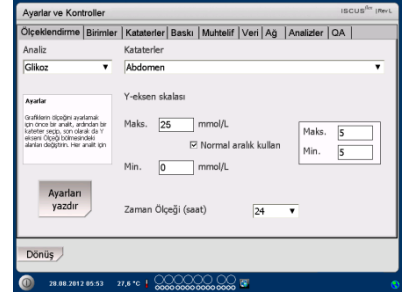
Ayarlar ve Kontroller

ISCUS$^{flex}$

Ölçeklendirme | Birimler | Kataterler | Baskı | Muhtelif | Veri | Ağ | Analizler | QA

Analiz

Glikoz

Kataterler

Abdomen

Ayarlar

Grafiklerin ölçeğini ayarlamak için önce bir analit, ardından bir kateter seçip, son olarak da Y ekseni Ölçeği bölmesindeki alanları değiştirin. Her analit için

Y-eksen skalası

Maks. 25 mmol/L

Normal aralık kullan

Maks. 5

Min. 5

Min. 0 mmol/L

Ayarları yazdır

Zaman Ölçeği (saat) 24

Dönüş

28.08.2012 05:53 27,6 °C